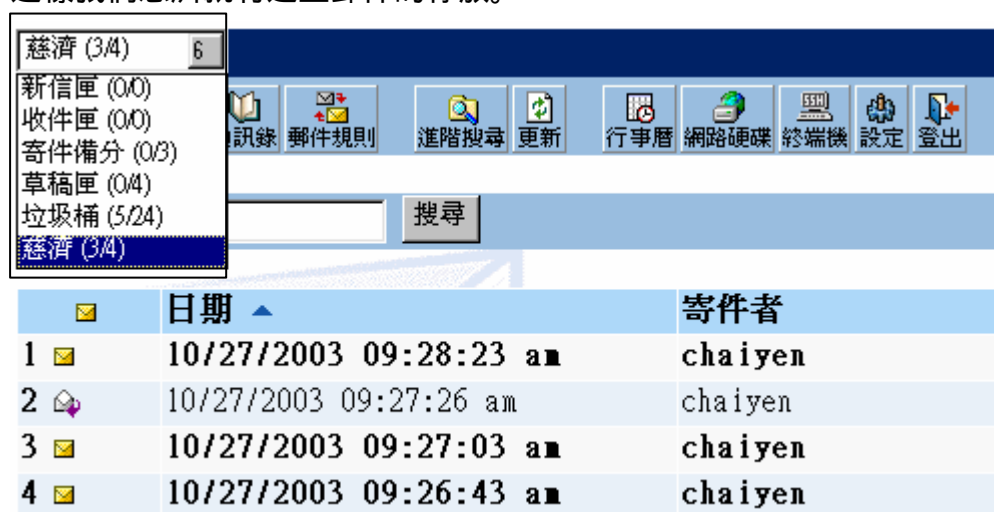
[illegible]

慈濟 (3/4)

新信匣 (0/0)
收件匣 (0/0)
寄件備分 (0/3)
草稿匣 (0/4)
垃圾桶 (5/24)
慈濟 (3/4)

訊錄 郵件規則 進階搜尋 更新 行事曆 網路硬碟 終端機 設定 登出

搜尋

| | 日期 ▲ | 寄件者 |
|---|---|---|
| 1 | 10/27/2003 09:28:23 am | chaiyen |
| 2 | 10/27/2003 09:27:26 am | chaiyen |
| 3 | 10/27/2003 09:27:03 am | chaiyen |
| 4 | 10/27/2003 09:26:43 am | chaiyen |